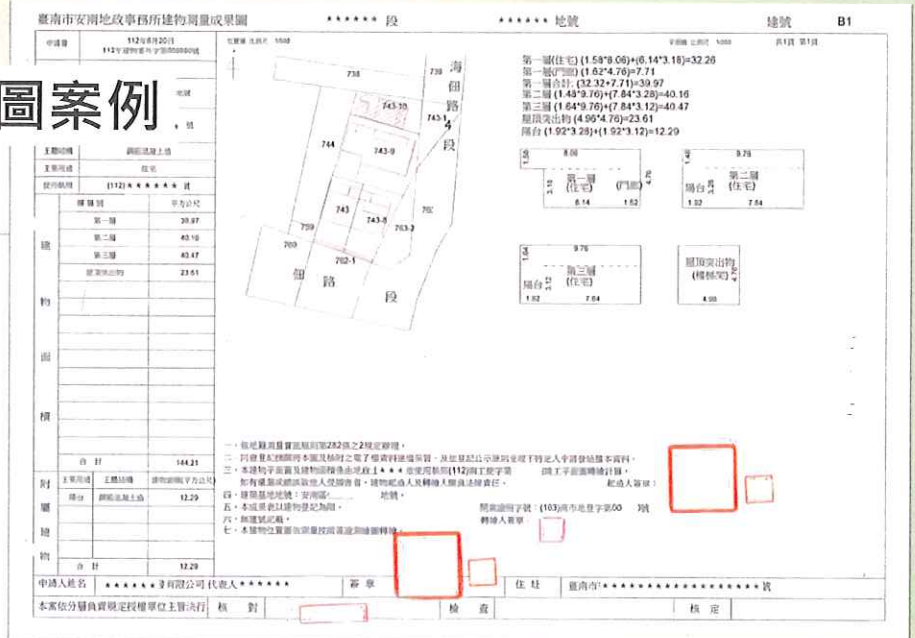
臺南市安南地政事務所建物測量成果圖　　＊＊＊＊＊＊段　　＊＊＊＊＊＊地號　　建號　B1

圖案例

申請書　112年8月20日　112年建物收件字第050660號

地號

號

主要用途　鋼筋混凝土造

主要用途　住宅

使用執照　(112)＊＊＊＊＊＊號

建物面積

| 層數 | 平方公尺 |
|---|---|
| 第一層 | 39.97 |
| 第二層 | 40.16 |
| 第三層 | 40.47 |
| 屋頂突出物 | 23.61 |
| 合計 | 144.21 |

附屬建物

| 主要用途 | 主體結構 | 建物面積(平方公尺) |
|---|---|---|
| 陽台 | 鋼筋混凝土造 | 12.29 |
| 合計 | | 12.29 |

位置圖 比例尺 1/500

738　738　743-10　743-1　744　743-9　743　743-8　763-2　760　759　700　762-1　海佃路4段　佃路段

第一層(住宅) (1.58*8.06)+(6.14*3.18)=32.26
第一層(門廊) (1.62*4.76)=7.71
第一層合計 (32.32+7.71)=39.97
第二層 (1.48*9.76)+(7.84*3.28)=40.16
第三層 (1.64*9.76)+(7.84*3.12)=40.47
屋頂突出物 (4.96*4.76)=23.61
陽台 (1.92*3.28)+(1.92*3.12)=12.29

平面圖 比例尺 1/200　共1頁 第1頁

第一層 (住宅) (門廊) 8.06 1.58 3.18 4.76 6.14 1.62
第二層 陽台 (住宅) 9.76 1.48 3.28 1.92 7.84
第三層 陽台 (住宅) 9.76 1.64 3.12 1.92 7.84
屋頂突出物 (樓梯間) 4.76 4.96

一、依地籍測量實施規則第282條之2規定辦理。
二、因建物登記機關將本圖及轄區之電子檔案與建築管理，及經登記公示後可與建物之特定人申請書抽件資料。
三、本建物平面圖及位置圖轉繪自建設局＊＊＊發使用執照(112)南工使字第　　號工平面圖轉繪計算，如有誤差或違誤致他人受損害者，建物起造人及轉繪人願負法律責任。　起造人簽章：
四、建築基地地號：安南區　　　地號。
五、本成果表以建物登記為限。
六、無建號者。
七、本建物平面圖依測量技術規範繪製轉繪。

開業證照字號：(103)南市地登字第00　　1號
轉繪人簽章：

申請人姓名　＊＊＊＊＊＊＊有限公司 代表人＊＊＊＊＊＊　簽章　　住址　臺南市＊＊＊＊＊＊＊＊＊＊＊＊＊＊＊＊號

本案依分層負責規定授權單位主管決行　核對　　檢查　　核定